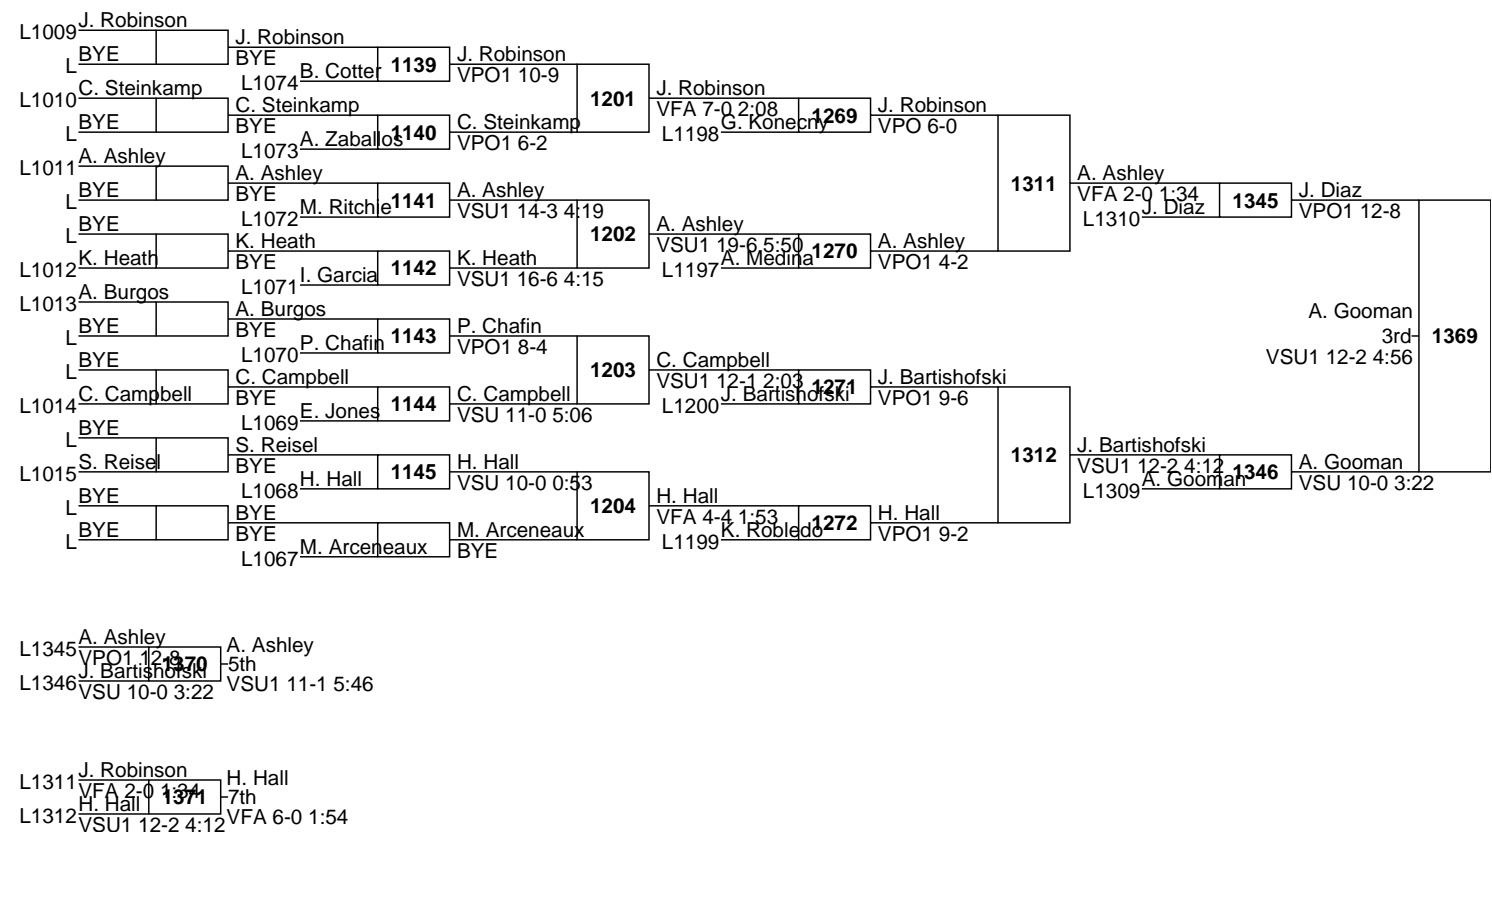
L1009 J. Robinson
L BYE
J. Robinson
BYE
L1074 B. Cotter 1139
J. Robinson
VPO1 10-9
L1010 C. Steinkamp
L BYE
C. Steinkamp
BYE
L1073 A. Zaballos 1140
C. Steinkamp
VPO1 6-2
1201
J. Robinson
VFA 7-0 2:08
L1198 G. Konecny 1269
J. Robinson
VPO 6-0
L1011 A. Ashley
L BYE
A. Ashley
BYE
L1072 M. Ritchie 1141
A. Ashley
VSU1 14-3 4:19
L BYE
L1012 K. Heath
K. Heath
BYE
L1071 I. Garcia 1142
K. Heath
VSU1 16-6 4:15
1202
A. Ashley
VSU1 19-6 5:50
L1197 A. Medina 1270
A. Ashley
VPO1 4-2
1311
A. Ashley
VFA 2-0 1:34
L1310 J. Diaz 1345
J. Diaz
VPO1 12-8
L1013 A. Burgos
L BYE
A. Burgos
BYE
L1070 P. Chafin 1143
P. Chafin
VPO1 8-4
L BYE
L1014 C. Campbell
C. Campbell
BYE
L1069 E. Jones 1144
C. Campbell
VSU 11-0 5:06
1203
C. Campbell
VSU1 12-1 2:03
L1200 J. Bartishofski 1271
J. Bartishofski
VPO1 9-6
L BYE
L1015 S. Reisel
S. Reisel
BYE
L1068 H. Hall 1145
H. Hall
VSU 10-0 0:53
L BYE
L BYE
BYE
BYE
L1067 M. Arceneaux
M. Arceneaux
BYE
1204
H. Hall
VFA 4-4 1:53
L1199 K. Robledo 1272
H. Hall
VPO1 9-2
1312
J. Bartishofski
VSU1 12-2 4:12
L1309 A. Gooman 1346
A. Gooman
VSU 10-0 3:22
A. Gooman
3rd
VSU1 12-2 4:56
1369

L1345 A. Ashley
VPO1 12-8 1370
L1346 J. Bartishofski
VSU 10-0 3:22
A. Ashley
5th
VSU1 11-1 5:46

L1311 J. Robinson
VFA 2-0 1:34 1371
L1312 H. Hall
VSU1 12-2 4:12
H. Hall
7th
VFA 6-0 1:54